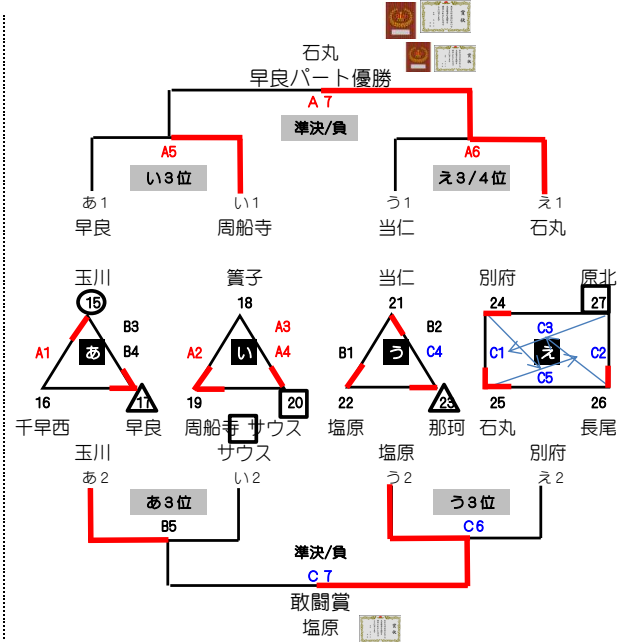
石丸
早良パート優勝

A 7
準決/負

A5
い３位

A6
え３/４位

あ１
早良

い１
周船寺

う１
当仁

え１
石丸

玉川
15
A1
あ
B3
B4
16
17
千早西
早良

箕子
18
A3
A2
い
A4
19
20
周船寺
サウス

当仁
21
B2
B1
う
C4
22
23
塩原
那珂

別府
原北
24
27
C3
C1
え
C2
C5
25
26
石丸
長尾

玉川
あ２

サウス
い２

塩原
う２

別府
え２

あ３位
B5

う３位
C6

準決/負
C 7

敢闘賞
塩原